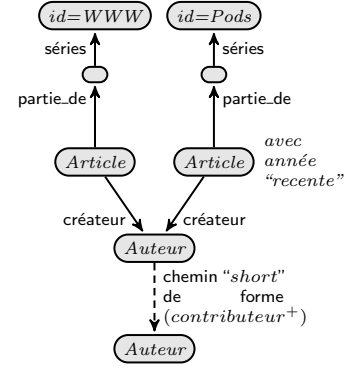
$id{=}WWW$

$id{=}Pods$

séries

séries

partie_de

partie_de

$Article$

$Article$

$avec$ $année$ $\text{“}recente\text{”}$

créateur

créateur

$Auteur$

chemin “$short$” de forme ($contributeur^+$)

$Auteur$